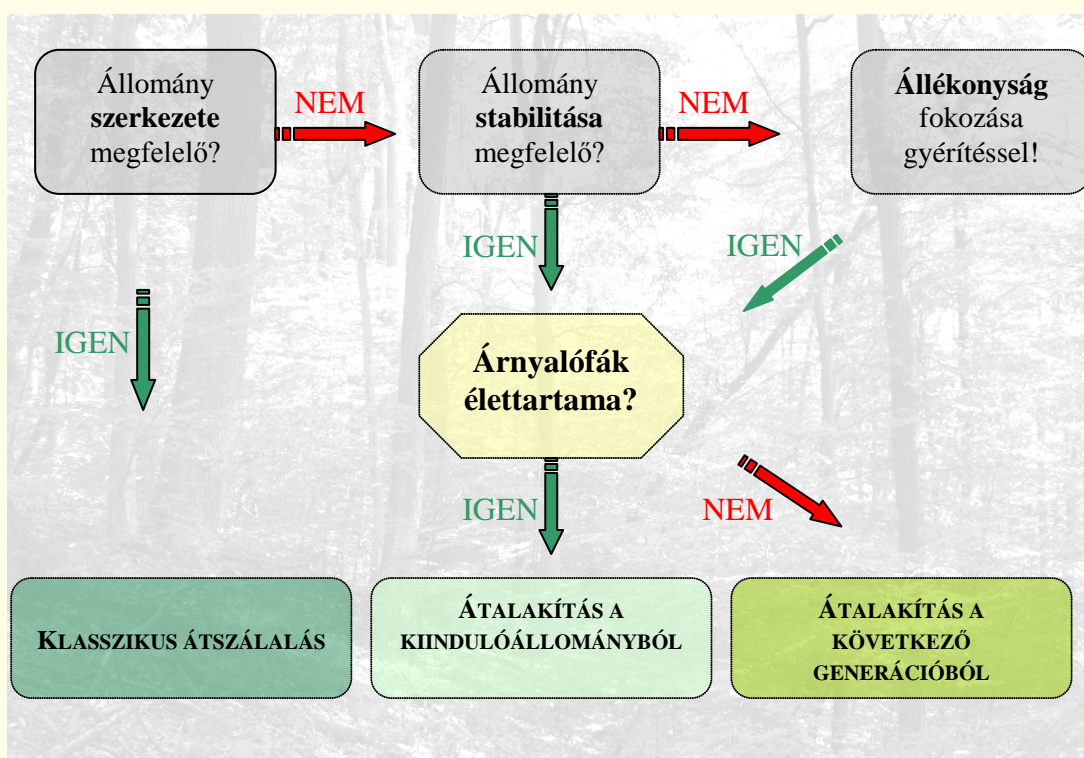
Állomány **szerkezete** megfelelő?

NEM

Állomány **stabilitása** megfelelő?

NEM

**Állékonyság** fokozása gyérítéssel!

IGEN

IGEN

IGEN

**Árnyalófák élettartama?**

IGEN

NEM

KLASSZIKUS ÁTSZÁLALÁS

ÁTALAKÍTÁS A KIINDULÓÁLLOMÁNYBÓL

ÁTALAKÍTÁS A KÖVETKEZŐ GENERÁCIÓBÓL